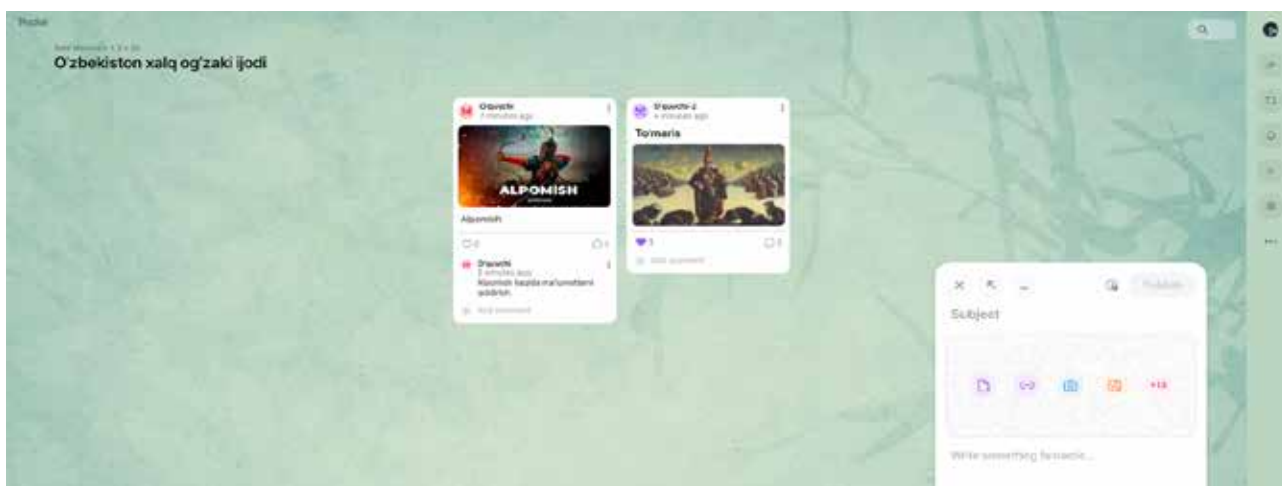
Padlet

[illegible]

O'zbekiston xalq og'zaki ijodi

O'quvchi
3 minutes ago

ALPOMISH

Alpomish

0 1

O'quvchi
3 minutes ago
Alpomish haqida ma'lumotlarni qoldirish.

Add comment

O'quvchi 2
4 minutes ago

To'maris

1 0

Add comment

Publish

Subject

Write something fantastic...